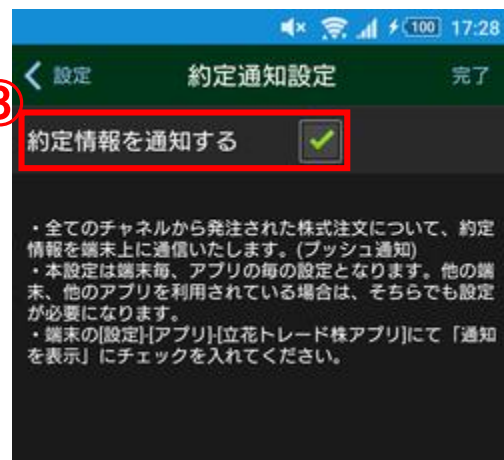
100 17:28

設定

約定通知設定

完了

3

約定情報を通知する

・全てのチャネルから発注された株式注文について、約定情報を端末上に通信いたします。(プッシュ通知)
・本設定は端末毎、アプリの毎の設定となります。他の端末、他のアプリを利用されている場合は、そちらでも設定が必要になります。
・端末の[設定]-[アプリ]-[立花トレード株アプリ]にて「通知を表示」にチェックを入れてください。